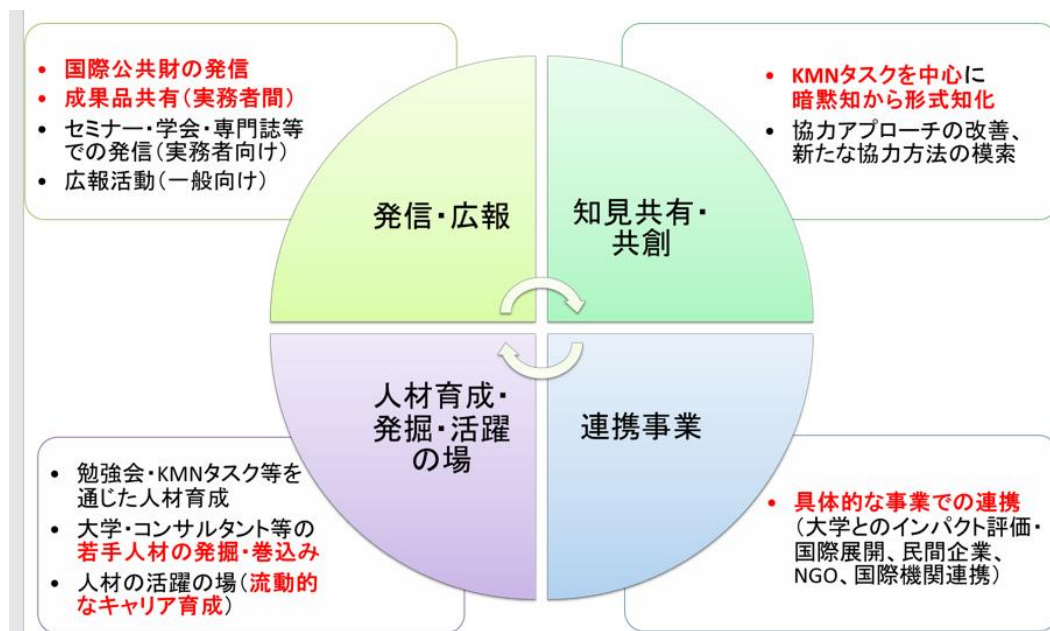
• 国際公共財の発信
• 成果品共有(実務者間)
• セミナー・学会・専門誌等での発信(実務者向け)
• 広報活動(一般向け)

• KMNタスクを中心に暗黙知から形式知化
• 協力アプローチの改善、新たな協力方法の模索

発信・広報

知見共有・共創

人材育成・発掘・活躍の場

連携事業

• 勉強会・KMNタスク等を通じた人材育成
• 大学・コンサルタント等の若手人材の発掘・巻込み
• 人材の活躍の場(流動的なキャリア育成)

• 具体的な事業での連携(大学とのインパクト評価・国際展開、民間企業、NGO、国際機関連携)